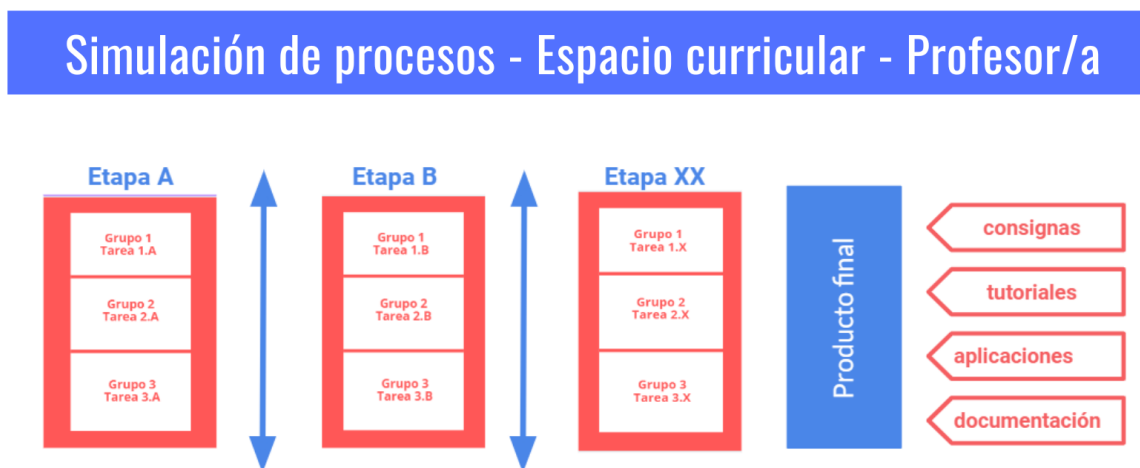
Simulación de procesos - Espacio curricular - Profesor/a

Etapa A

Grupo 1
Tarea 1.A

Grupo 2
Tarea 2.A

Grupo 3
Tarea 3.A

Etapa B

Grupo 1
Tarea 1.B

Grupo 2
Tarea 2.B

Grupo 3
Tarea 3.B

Etapa XX

Grupo 1
Tarea 1.X

Grupo 2
Tarea 2.X

Grupo 3
Tarea 3.X

Producto final

consignas

tutoriales

aplicaciones

documentación